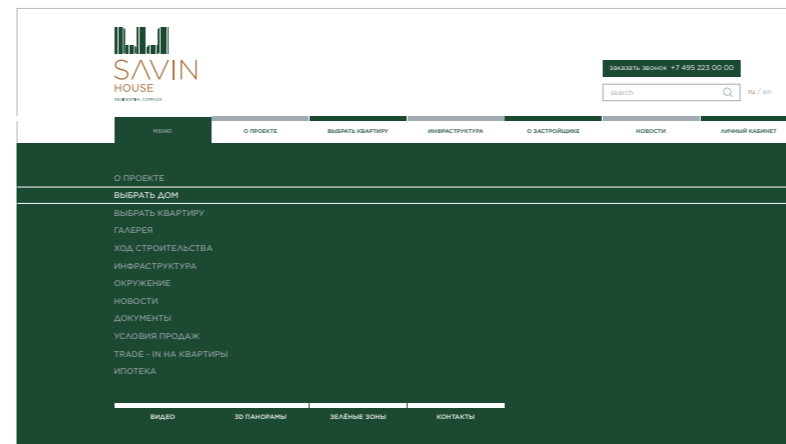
SAVIN
HOUSE
RESIDENTIAL COMPLEX

заказать звонок +7 495 223 00 00

search

ru / en

МЕНЮ

О ПРОЕКТЕ

ВЫБРАТЬ КВАРТИРУ

ИНФРАСТРУКТУРА

О ЗАСТРОЙЩИКЕ

НОВОСТИ

ЛИЧНЫЙ КАБИНЕТ

О ПРОЕКТЕ
ВЫБРАТЬ ДОМ
ВЫБРАТЬ КВАРТИРУ
ГАЛЕРЕЯ
ХОД СТРОИТЕЛЬСТВА
ИНФРАСТРУКТУРА
ОКРУЖЕНИЕ
НОВОСТИ
ДОКУМЕНТЫ
УСЛОВИЯ ПРОДАЖ
TRADE - IN НА КВАРТИРЫ
ИПОТЕКА

ВИДЕО

3D ПАНОРАМЫ

ЗЕЛЁНЫЕ ЗОНЫ

КОНТАКТЫ